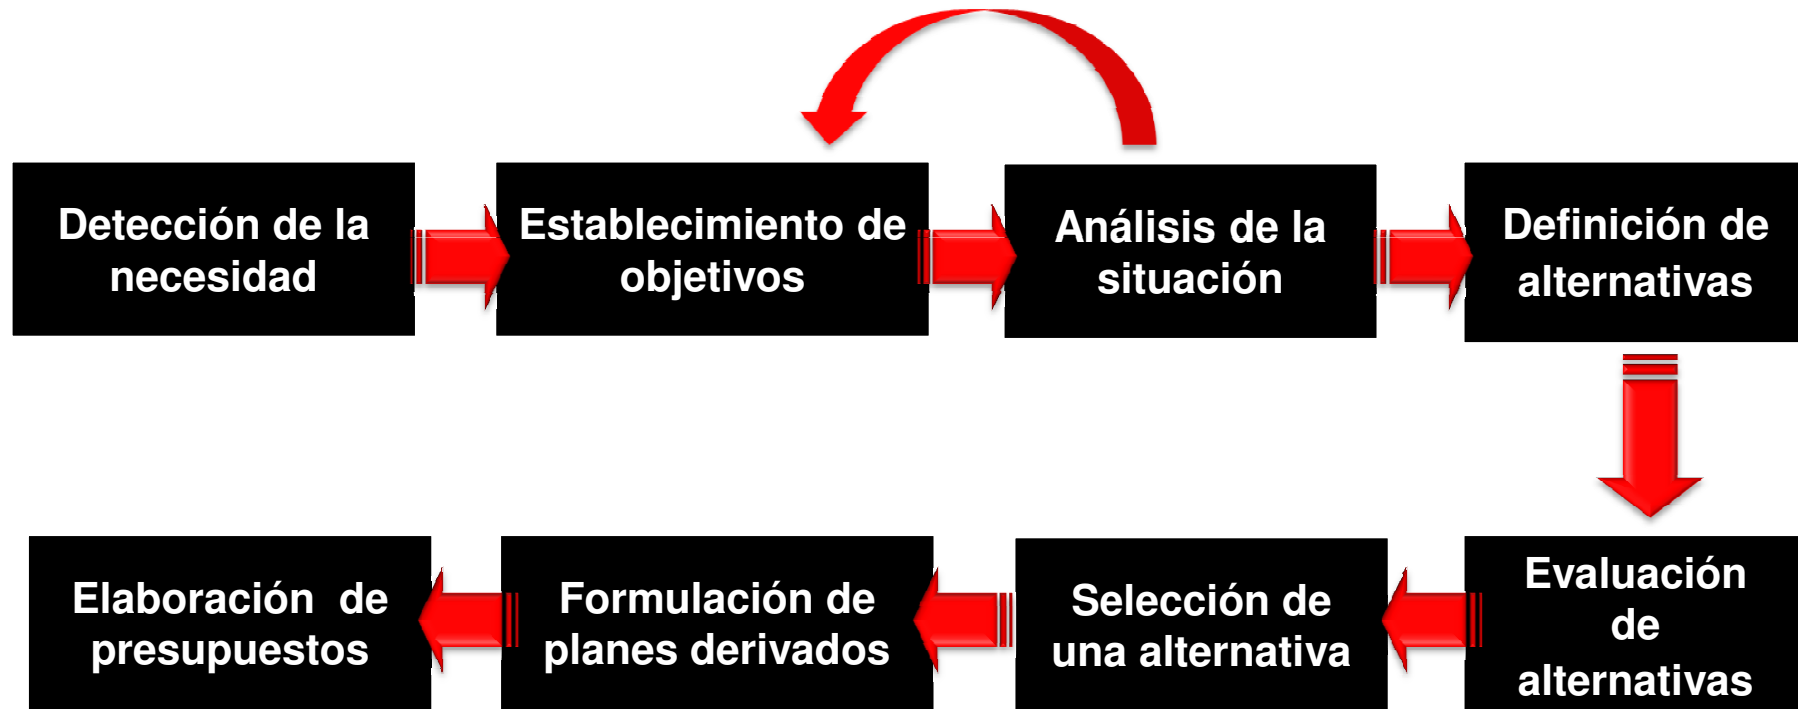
Detección de la necesidad

Establecimiento de objetivos

Análisis de la situación

Definición de alternativas

Evaluación de alternativas

Selección de una alternativa

Formulación de planes derivados

Elaboración de presupuestos